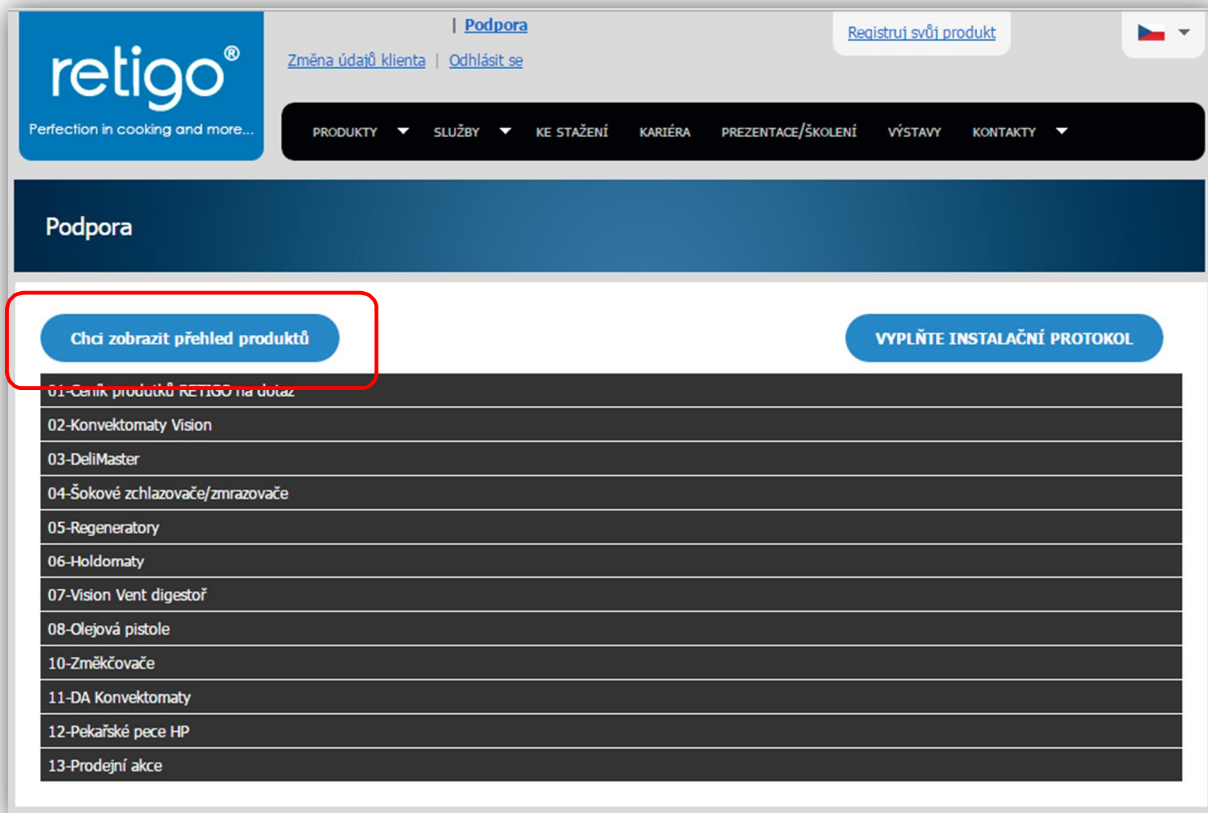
retigo®
Perfection in cooking and more...

| Podpora
Změna údajů klienta | Odhlásit se

Registruj svůj produkt

PRODUKTY SLUŽBY KE STAŽENÍ KARIÉRA PREZENTACE/ŠKOLENÍ VÝSTAVY KONTAKTY

Podpora

Chci zobrazit přehled produktů

VYPLŇTE INSTALAČNÍ PROTOKOL

01-Ceník produktů RETIGO na dotaz
02-Konvektomaty Vision
03-DeliMaster
04-Šokové zchlazovače/zmrazovače
05-Regeneratory
06-Holdomaty
07-Vision Vent digestoř
08-Olejová pistole
10-Změkčovače
11-DA Konvektomaty
12-Pekařské pece HP
13-Prodejní akce